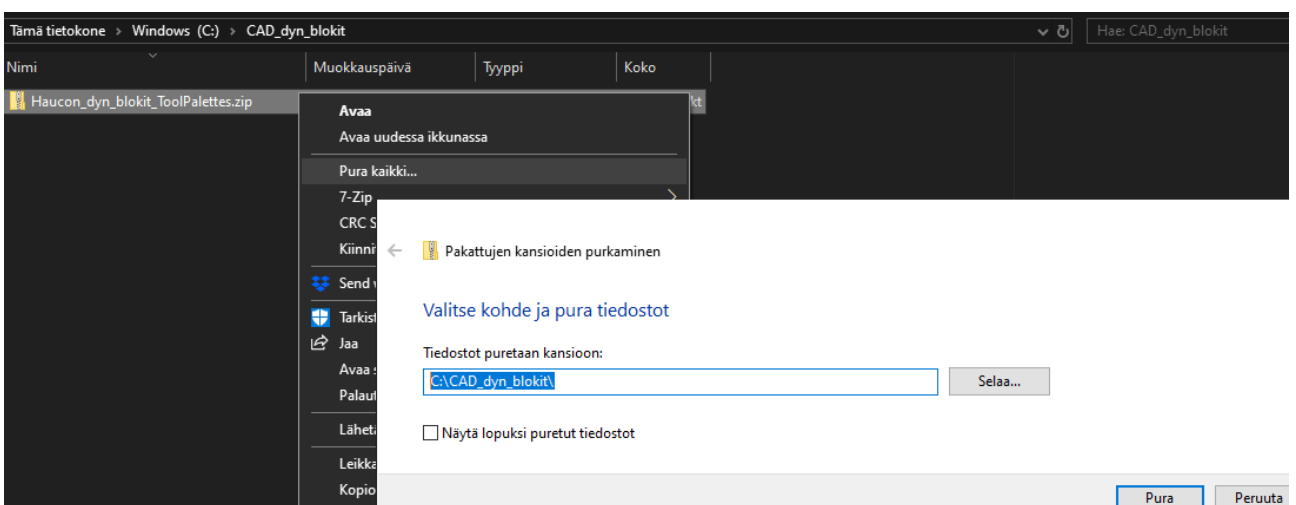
Tämä tietokone › Windows (C:) › CAD_dyn_blokit

Hae: CAD_dyn_blokit

Nimi
Muokkauspäivä
Tyyppi
Koko

Haucon_dyn_blokit_ToolPalettes.zip

kt

Avaa
Avaa uudessa ikkunassa
Pura kaikki...
7-Zip
CRC S
Kiinni
Send
Tarkist
Jaa
Avaa
Palaut
Läheta
Leikka
Kopio

Pakattujen kansioiden purkaminen

Valitse kohde ja pura tiedostot

Tiedostot puretaan kansioon:

C:\CAD_dyn_blokit\

Selaa...

Näytä lopuksi puretut tiedostot

Pura
Peruuta